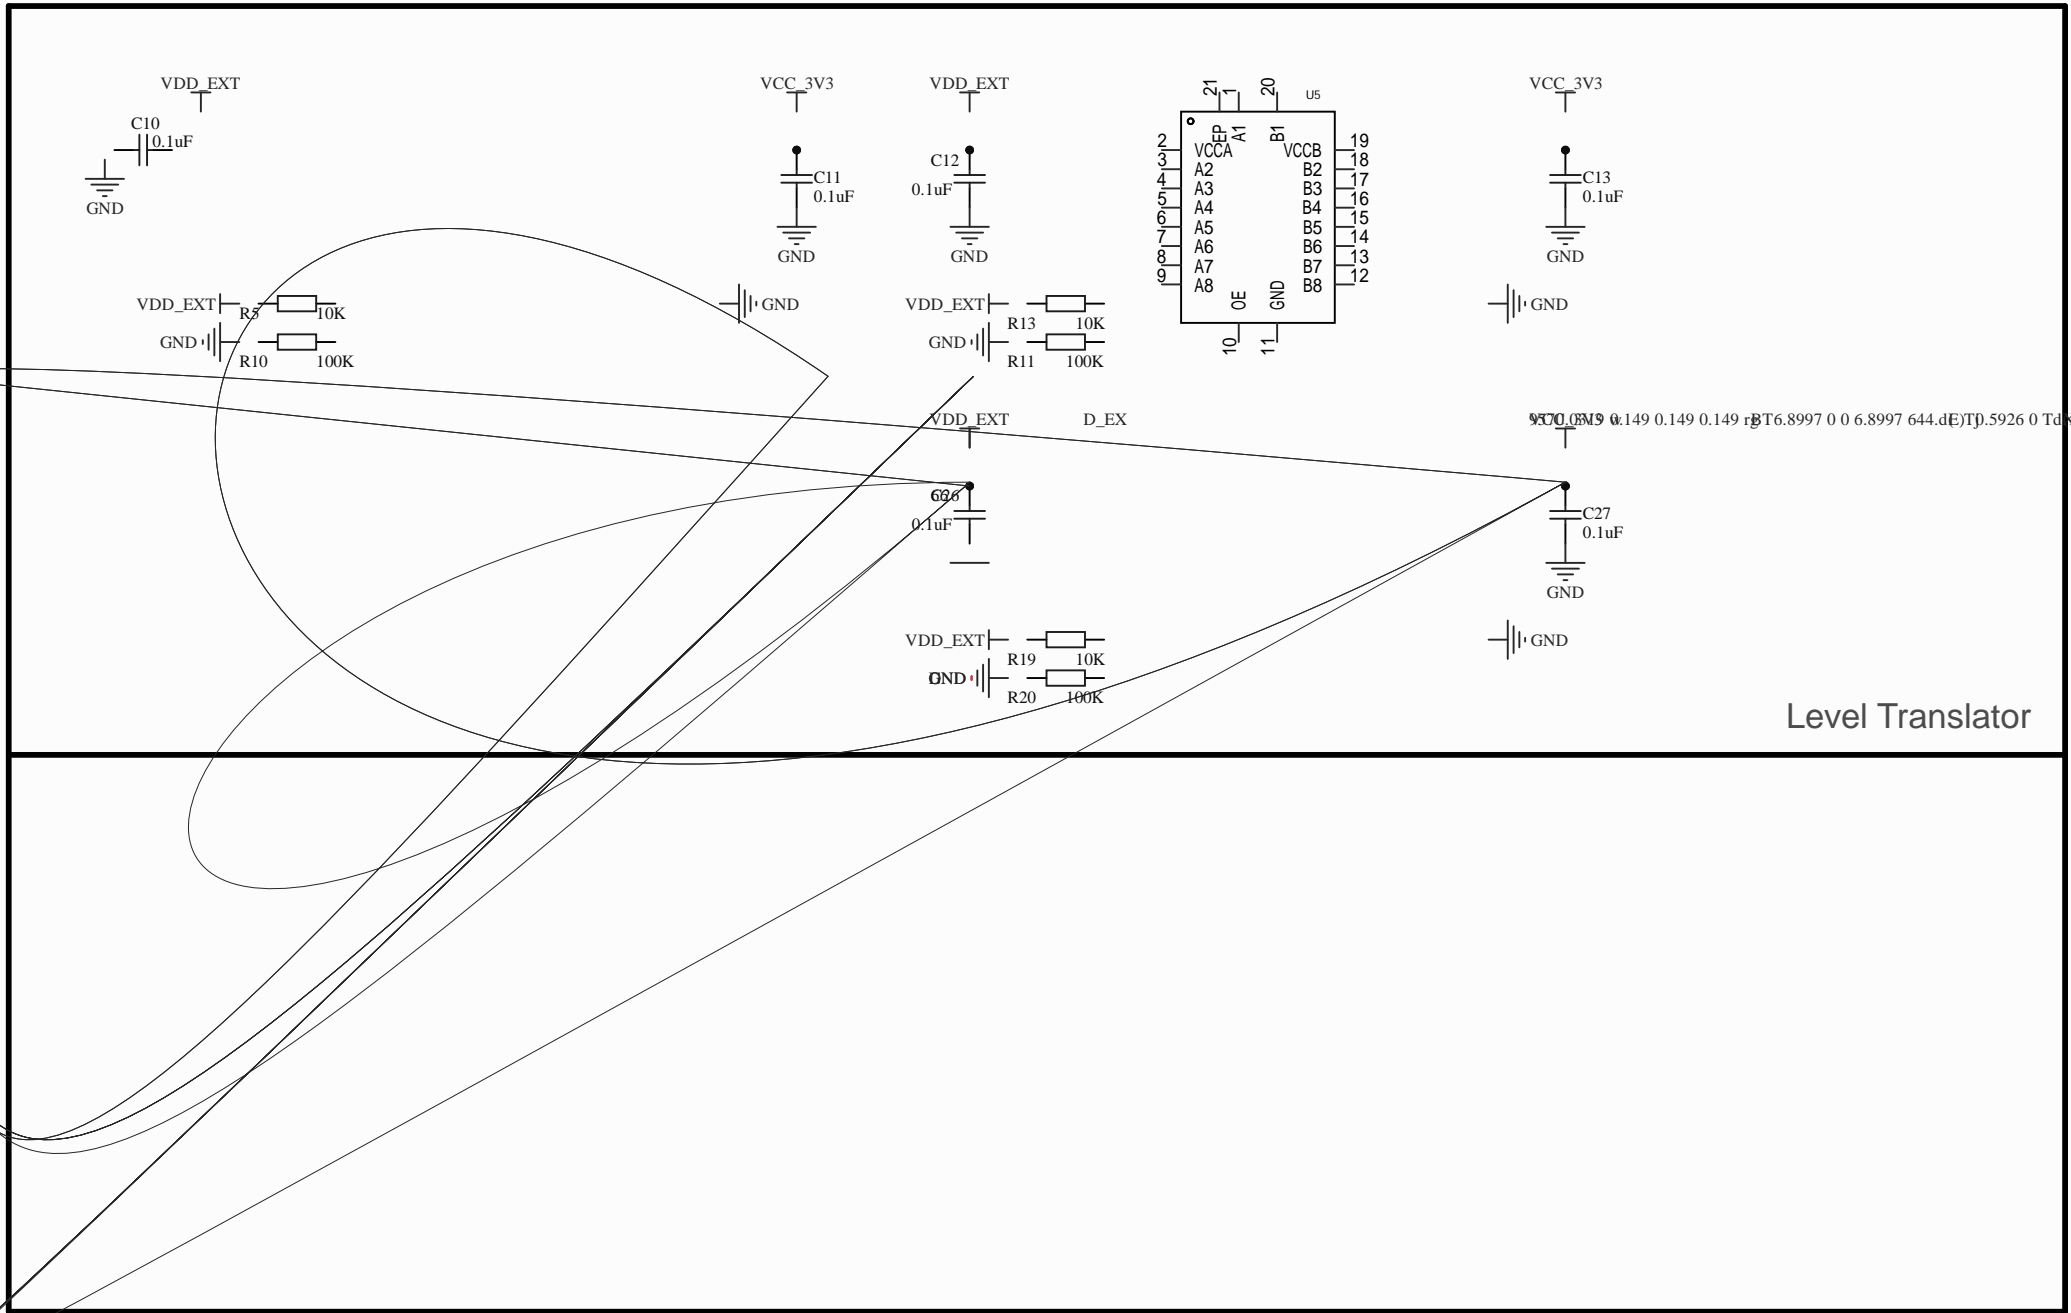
VDD_EXT
C10
0.1uF
GND

VCC_3V3
C11
0.1uF
GND

VDD_EXT
C12
0.1uF
GND

21 1 20 U5
EP A1 B1
2 VCCA VCCB 19
3 A2 B2 18
4 A3 B3 17
5 A4 B4 16
6 A5 B5 15
7 A6 B6 14
8 A7 B7 13
9 A8 B8 12
OE GND
10 11

VCC_3V3
C13
0.1uF
GND

VDD_EXT R5 10K
GND R10 100K
GND

VDD_EXT R13 10K
GND R11 100K

GND

VDD_EXT
D_EX
9570.0M9 0.149 0.149 0.149 rgBT6.8997 0 0 6.8997 644.d(E)Tj0.5926 0 Td
C26
0.1uF

C27
0.1uF
GND

VDD_EXT R19 10K
GND R20 100K
GND

Level Translator